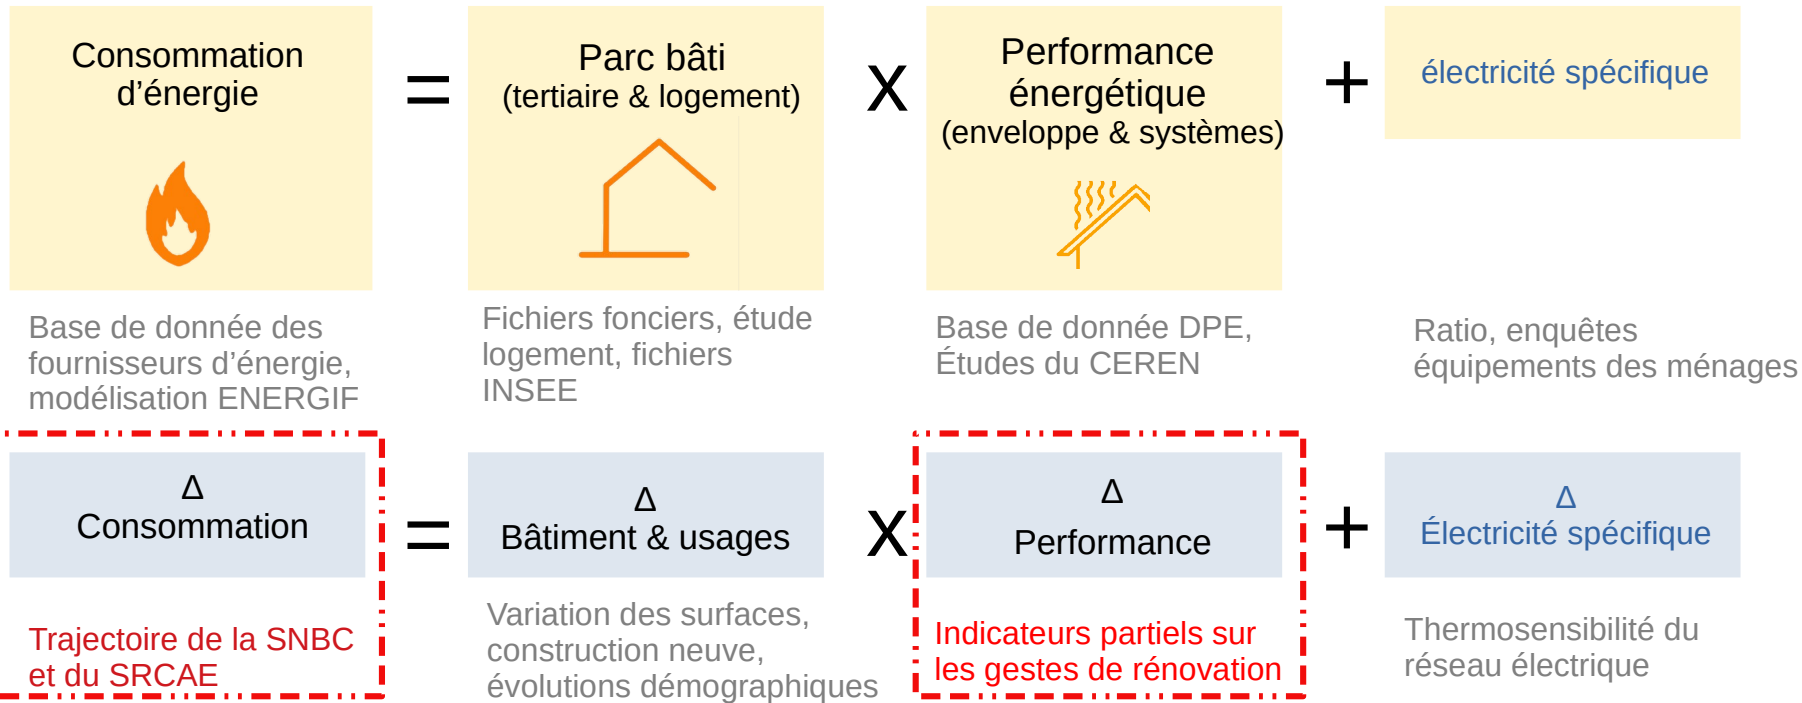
Consommation d’énergie

=

Parc bâti (tertiaire & logement)

X

Performance énergétique (enveloppe & systèmes)

+

électricité spécifique

Base de donnée des fournisseurs d’énergie, modélisation ENERGIF

Fichiers fonciers, étude logement, fichiers INSEE

Base de donnée DPE, Études du CEREN

Ratio, enquêtes équipements des ménages

Δ Consommation

=

Δ Bâtiment & usages

X

Δ Performance

+

Δ Électricité spécifique

Trajectoire de la SNBC et du SRCAE

Variation des surfaces, construction neuve, évolutions démographiques

Indicateurs partiels sur les gestes de rénovation

Thermosensibilité du réseau électrique